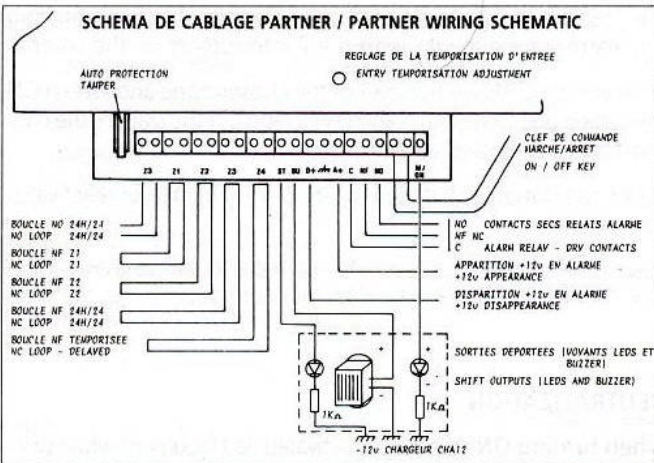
SCHEMA DE CABLAGE PARTNER / PARTNER WIRING SCHEMATIC

AUTO PROTECTION TAMPER

REGLAGE DE LA TEMPORISATION D'ENTREE
ENTRY TEMPORISATION ADJUSTMENT

Z3 Z1 Z2 Z3 Z4 ST BU D+ A+ C RF NO M/ON

CLEF DE COMMANDE MARCHE/ARRET
ON / OFF KEY

BOUCLE NO 24H/24
NO LOOP 24H/24

BOUCLE NF Z1
NC LOOP Z1

BOUCLE NF Z2
NC LOOP Z2

BOUCLE NF 24H/24
NC LOOP 24H/24

BOUCLE NF TEMPORISEE
NC LOOP - DELAYED

NO CONTACTS SECS RELAIS ALARME
NF NC
C ALARM RELAY - DRY CONTACTS

APPARITION +12v EN ALARME
+12v APPEARANCE

DISPARITION +12v EN ALARME
+12v DISAPPEARANCE

SORTIES DEPORTEES (VOYANTS LEDS ET BUZZER)

SHIFT OUTPUTS (LEDS AND BUZZER)

1KΩ
1KΩ

-12v CHARGEUR CHAI2